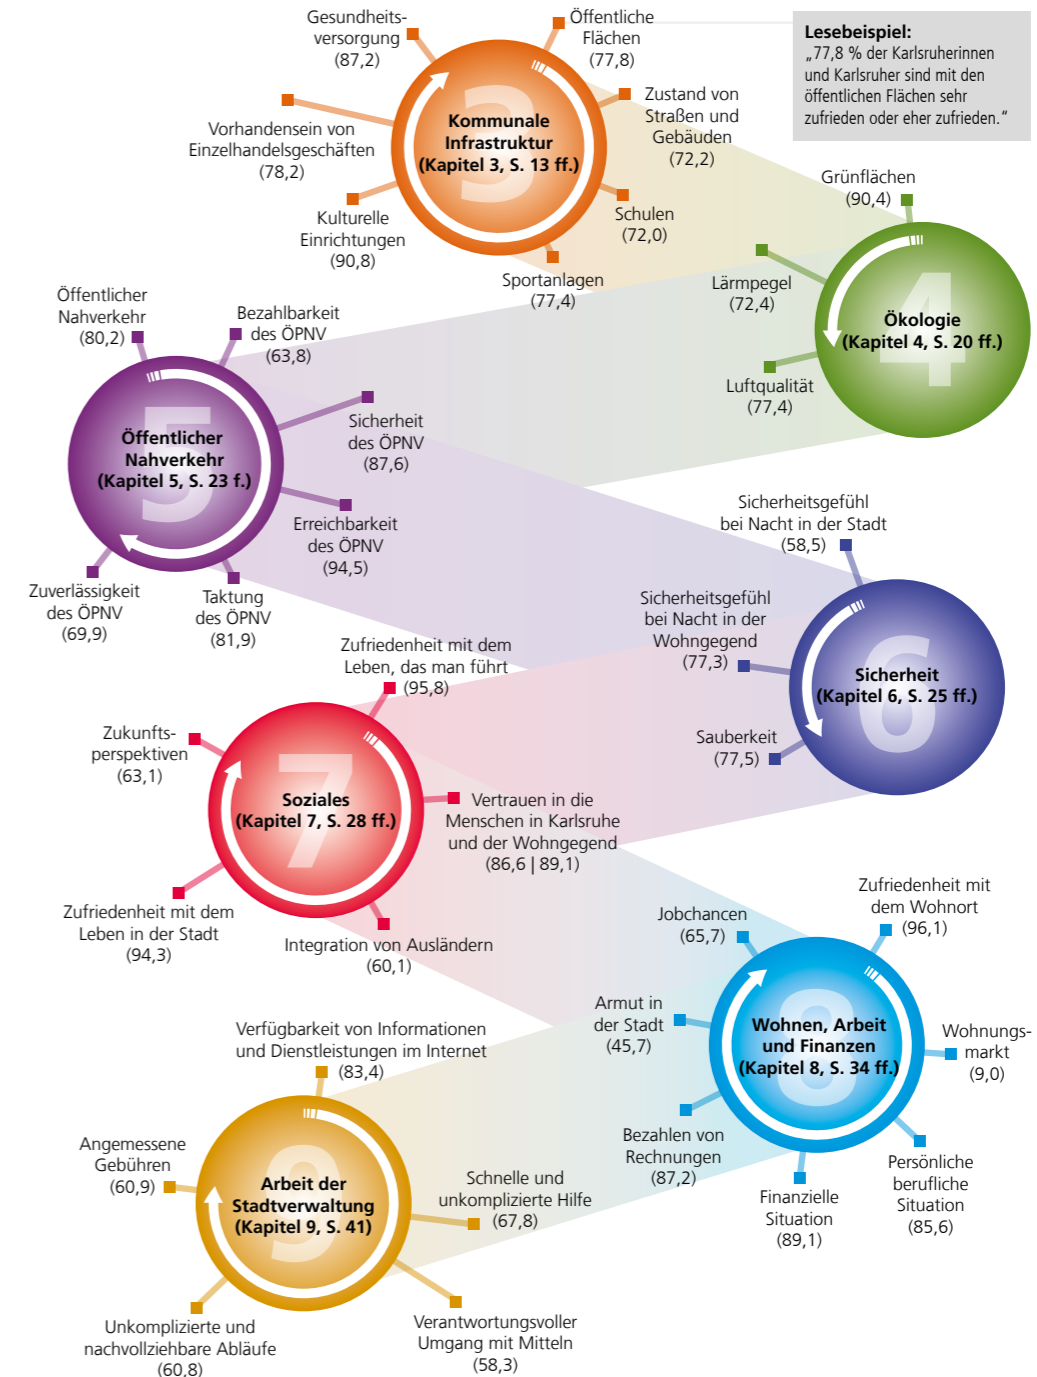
Lesebeispiel:
„77,8 % der Karlsruherinnen und Karlsruher sind mit den öffentlichen Flächen sehr zufrieden oder eher zufrieden.“

Gesundheitsversorgung (87,2)

Öffentliche Flächen (77,8)

Kommunale Infrastruktur (Kapitel 3, S. 13 ff.)

Zustand von Straßen und Gebäuden (72,2)

Vorhandensein von Einzelhandelsgeschäften (78,2)

Kulturelle Einrichtungen (90,8)

Schulen (72,0)

Sportanlagen (77,4)

Grünflächen (90,4)

Lärmpegel (72,4)

Ökologie (Kapitel 4, S. 20 ff.)

Luftqualität (77,4)

Öffentlicher Nahverkehr (80,2)

Bezahlbarkeit des ÖPNV (63,8)

Sicherheit des ÖPNV (87,6)

Öffentlicher Nahverkehr (Kapitel 5, S. 23 f.)

Erreichbarkeit des ÖPNV (94,5)

Zuverlässigkeit des ÖPNV (69,9)

Taktung des ÖPNV (81,9)

Sicherheitsgefühl bei Nacht in der Stadt (58,5)

Sicherheitsgefühl bei Nacht in der Wohngegend (77,3)

Sicherheit (Kapitel 6, S. 25 ff.)

Sauberkeit (77,5)

Zufriedenheit mit dem Leben, das man führt (95,8)

Zukunftsperspektiven (63,1)

Soziales (Kapitel 7, S. 28 ff.)

Vertrauen in die Menschen in Karlsruhe und der Wohngegend (86,6 | 89,1)

Zufriedenheit mit dem Leben in der Stadt (94,3)

Integration von Ausländern (60,1)

Jobchancen (65,7)

Zufriedenheit mit dem Wohnort (96,1)

Armut in der Stadt (45,7)

Wohnen, Arbeit und Finanzen (Kapitel 8, S. 34 ff.)

Wohnungsmarkt (9,0)

Bezahlen von Rechnungen (87,2)

Finanzielle Situation (89,1)

Persönliche berufliche Situation (85,6)

Verfügbarkeit von Informationen und Dienstleistungen im Internet (83,4)

Angemessene Gebühren (60,9)

Arbeit der Stadtverwaltung (Kapitel 9, S. 41)

Schnelle und unkomplizierte Hilfe (67,8)

Unkomplizierte und nachvollziehbare Abläufe (60,8)

Verantwortungsvoller Umgang mit Mitteln (58,3)